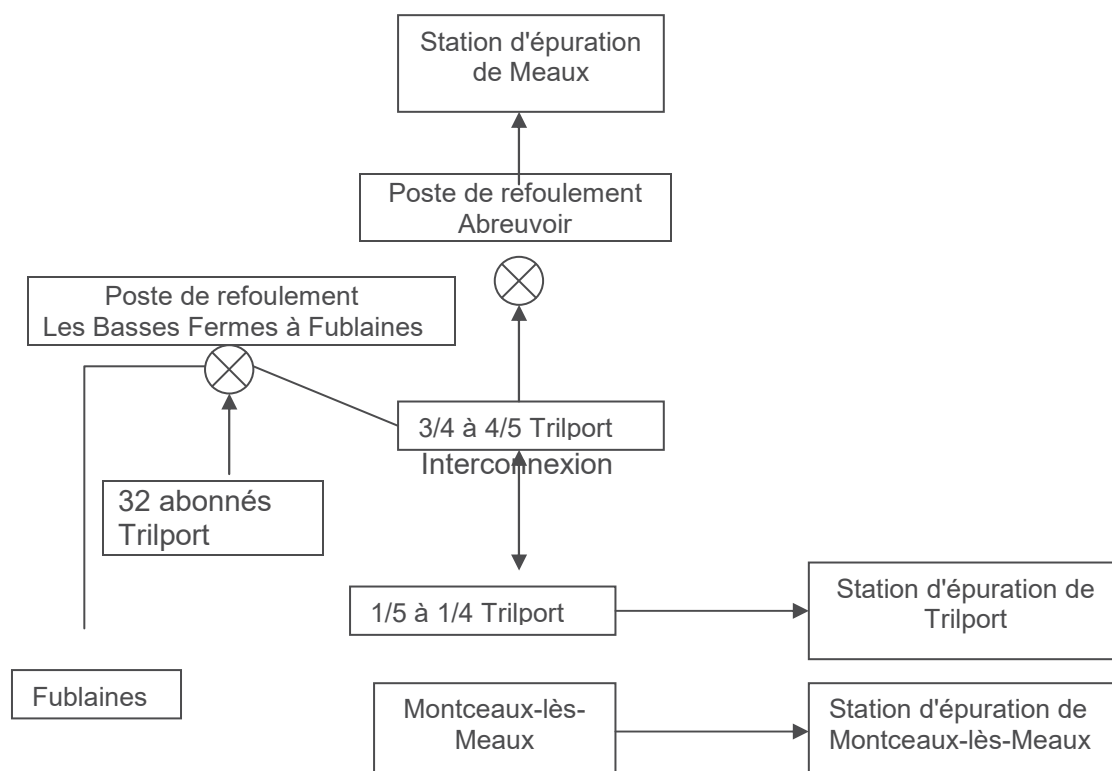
Station d'épuration de Meaux

Poste de refoulement Abreuvoir

Poste de refoulement Les Basses Fermes à Fublaines

3/4 à 4/5 Trilport

Interconnexion

32 abonnés Trilport

1/5 à 1/4 Trilport

Station d'épuration de Trilport

Fublaines

Montceaux-lès-Meaux

Station d'épuration de Montceaux-lès-Meaux